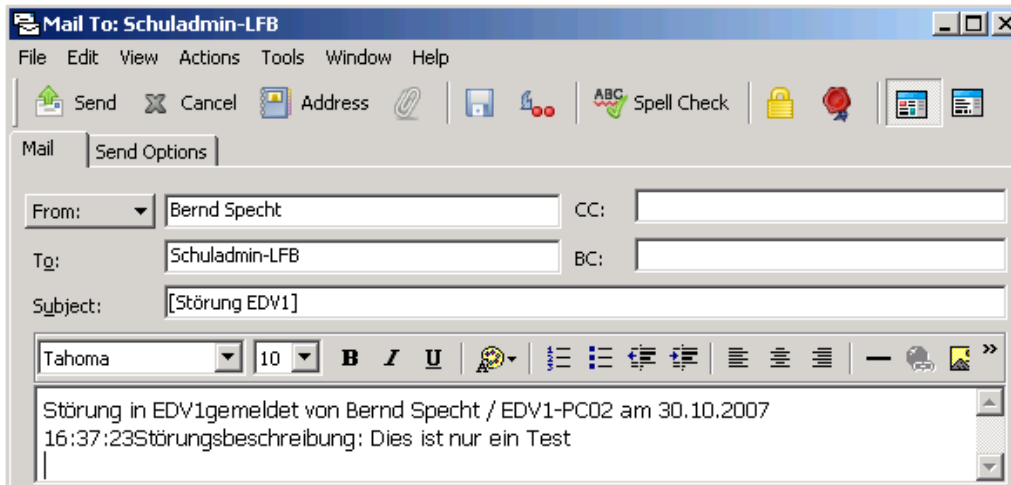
Mail To: Schuladmin-LFB

File Edit View Actions Tools Window Help

Send Cancel Address Spell Check

Mail Send Options

From: Bernd Specht CC:

To: Schuladmin-LFB BC:

Subject: [Störung EDV1]

Tahoma 10 B I U

Störung in EDV1gemeldet von Bernd Specht / EDV1-PC02 am 30.10.2007 16:37:23Störungsbeschreibung: Dies ist nur ein Test